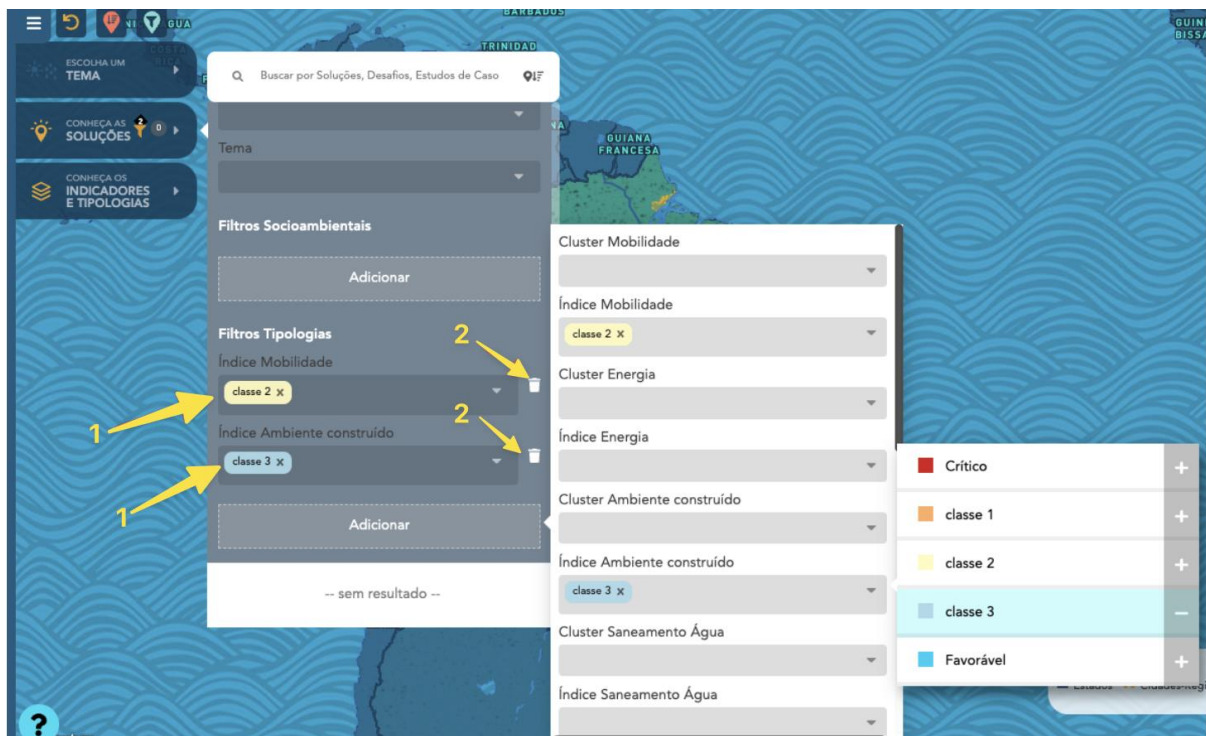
BARBADOS
TRINIDAD
GUINÉ BISSAU
ESCOLHA UM
TEMA
CONHEÇA AS
SOLUÇÕES 0
CONHEÇA OS
INDICADORES E TIPOLOGIAS
Buscar por Soluções, Desafios, Estudos de Caso
GUIANA FRANCESA
Tema
Filtros Socioambientais
Adicionar
Filtros Tipologias
Índice Mobilidade
classe 2 ×
Índice Ambiente construído
classe 3 ×
Adicionar
-- sem resultado --
1
1
2
2
Cluster Mobilidade
Índice Mobilidade
classe 2 ×
Cluster Energia
Índice Energia
Cluster Ambiente construído
Índice Ambiente construído
classe 3 ×
Cluster Saneamento Água
Índice Saneamento Água
Crítico +
classe 1 +
classe 2 +
classe 3 −
Favorável +
Estados Cidades-Regi
?